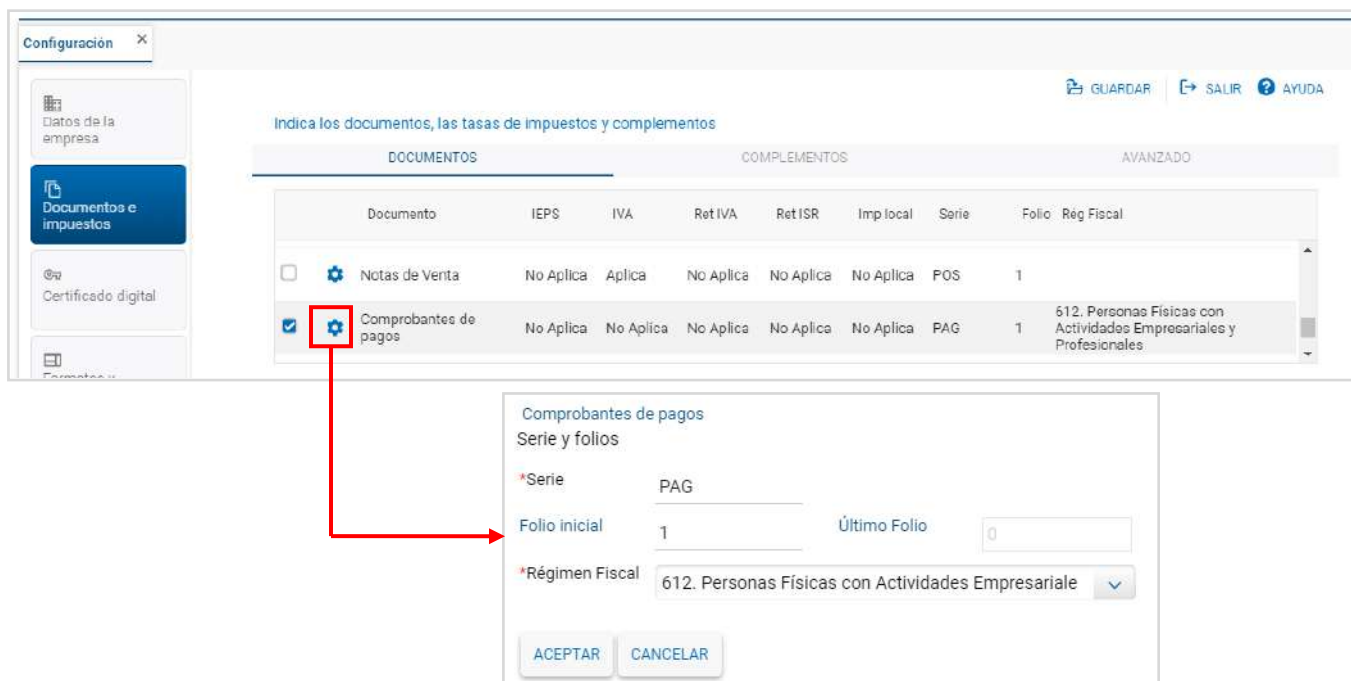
Configuración ×

Datos de la empresa

Documentos e impuestos

Certificado digital

Formatos y

GUARDAR SALIR AYUDA

Indica los documentos, las tasas de impuestos y complementos

DOCUMENTOS COMPLEMENTOS AVANZADO

| | | Documento | IEPS | IVA | Ret IVA | Ret ISR | Imp local | Serie | Folio | Rég Fiscal |
|---|---|---|---|---|---|---|---|---|---|---|
| ☐ | | Notas de Venta | No Aplica | Aplica | No Aplica | No Aplica | No Aplica | POS | 1 | |
| ☑ | | Comprobantes de pagos | No Aplica | No Aplica | No Aplica | No Aplica | No Aplica | PAG | 1 | 612. Personas Físicas con Actividades Empresariales y Profesionales |

Comprobantes de pagos
Serie y folios

*Serie PAG

Folio inicial 1 Último Folio 0

*Régimen Fiscal 612. Personas Físicas con Actividades Empresariale

ACEPTAR CANCELAR